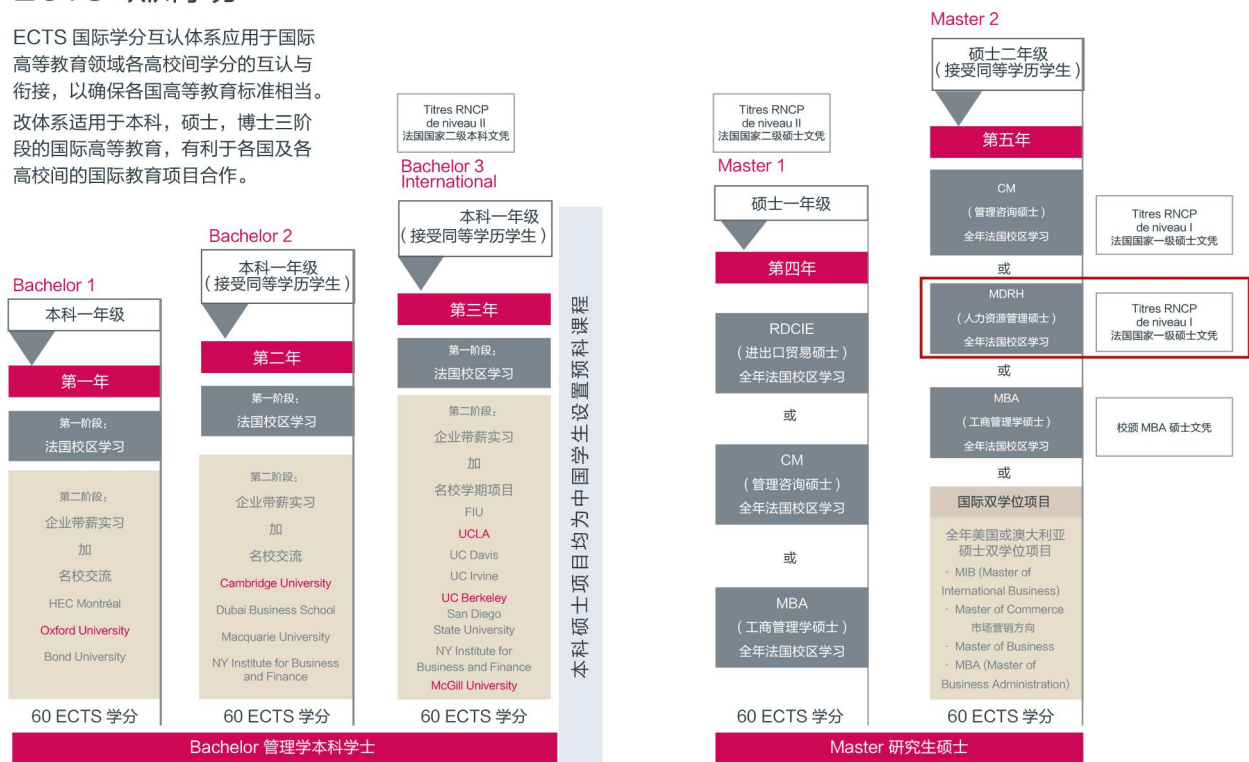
ECTS 国际学分互认体系应用于国际高等教育领域各高校间学分的互认与衔接，以确保各国高等教育标准相当。改体系适用于本科，硕士，博士三阶段的国际高等教育，有利于各国及各高校间的国际教育项目合作。

Bachelor 1
本科一年级
第一年
第一阶段：
法国校区学习
第二阶段：
企业带薪实习
加
名校交流
HEC Montréal
Oxford University
Bond University
60 ECTS 学分

Bachelor 2
本科一年级
（接受同等学历学生）
第二年
第一阶段：
法国校区学习
第二阶段：
企业带薪实习
加
名校交流
Cambridge University
Dubai Business School
Macquarie University
NY Institute for Business and Finance
60 ECTS 学分

Titres RNCP de niveau II
法国国家二级本科文凭
Bachelor 3 International
本科一年级
（接受同等学历学生）
第三年
第一阶段：
法国校区学习
第二阶段：
企业带薪实习
加
名校学期项目
FIU
UCLA
UC Davis
UC Irvine
UC Berkeley
San Diego State University
NY Institute for Business and Finance
McGill University
60 ECTS 学分

Bachelor 管理学本科学士

本科硕士项目均为中国学生设置预科课程

Titres RNCP de niveau II
法国国家二级硕士文凭
Master 1
硕士一年级
第四年
RDCIE
（进出口贸易硕士）
全年法国校区学习
或
CM
（管理咨询硕士）
全年法国校区学习
或
MBA
（工商管理学硕士）
全年法国校区学习
60 ECTS 学分

Master 2
硕士二年级
（接受同等学历学生）
第五年
CM
（管理咨询硕士）
全年法国校区学习
或
MDRH
（人力资源管理硕士）
全年法国校区学习
或
MBA
（工商管理学硕士）
全年法国校区学习
或
国际双学位项目
全年美国或澳大利亚硕士双学位项目
· MIB (Master of International Business)
· Master of Commerce 市场营销方向
· Master of Business
· MBA (Master of Business Administration)
60 ECTS 学分

Titres RNCP de niveau I
法国国家一级硕士文凭
Titres RNCP de niveau I
法国国家一级硕士文凭
校颁 MBA 硕士文凭

Master 研究生硕士